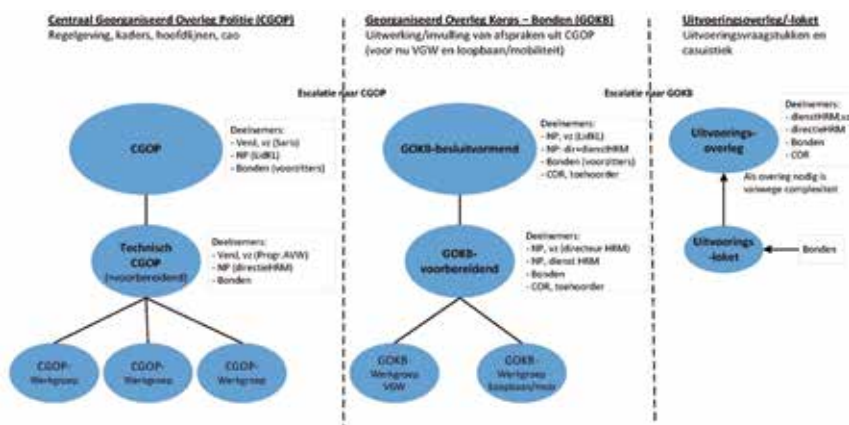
Centraal Georganiseerd Overleg Politie (CGOP)
Regelgeving, kaders, hoofdlijnen, cao

Escalatie naar CGOP

CGOP

Deelnemers:
- VenJ, vz (Sario)
- NP (LdRL)
- Bonden (voorzitters)

Technisch CGOP (voorbereidend)

Deelnemers:
- VenJ, vz (Progr. AVW)
- NP (directieHRM)
- Bonden

CGOP-Werkgroep

CGOP-Werkgroep

CGOP-Werkgroep

Georganiseerd Overleg Korps – Bonden (GOKB)
Uitwerking/invulling van afspraken uit CGOP (voor nu VGW en loopbaan/mobiliteit)

Escalatie naar GOKB

GOKB-besluitvormend

Deelnemers:
- NP, vz (LdRL)
- NP- dir+dienstHRM
- Bonden (voorzitters)
- COR, toehoorder

GOKB-voorbereidend

Deelnemers:
- NP, vz (directeur HRM)
- NP, dienst HRM
- Bonden
- COR, toehoorder

GOKB-Werkgroep VGW

GOKB-Werkgroep loopbaan/mob

Uitvoeringsoverleg/-loket
Uitvoeringsvraagstukken en casuistiek

Uitvoerings-overleg

Deelnemers:
- dienstHRM,vz
- directieHRM
- Bonden
- COR

Als overleg nodig is vanwege complexiteit

Uitvoerings-loket

Bonden